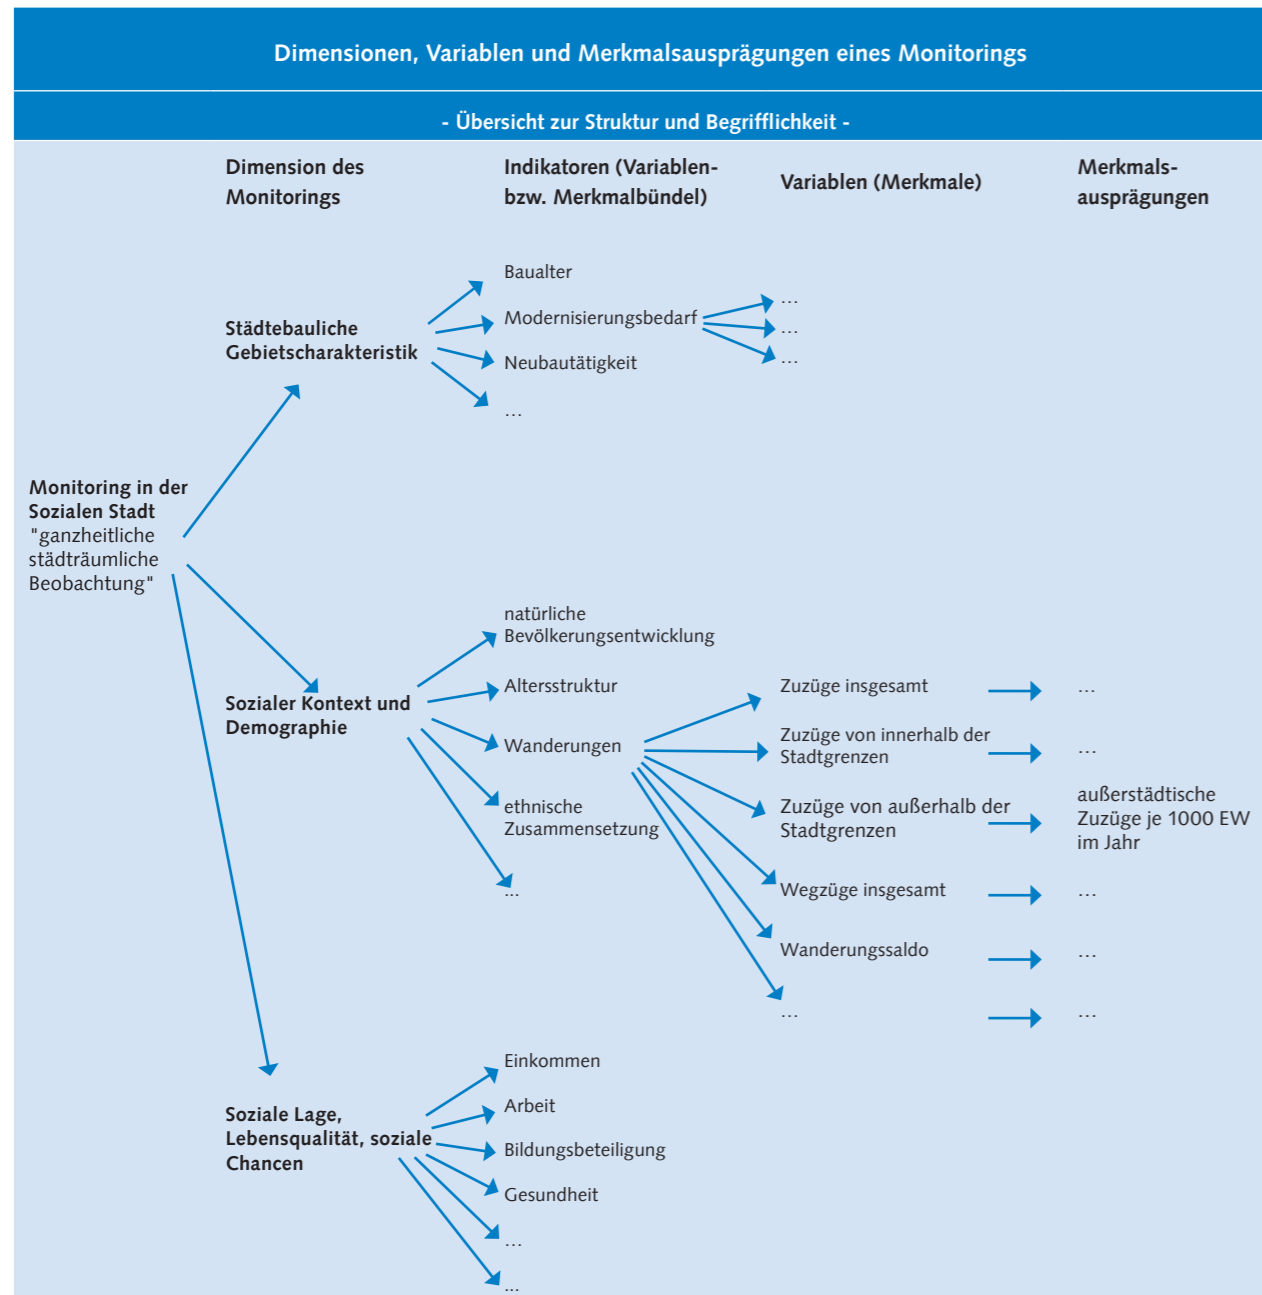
Dimensionen, Variablen und Merkmalsausprägungen eines Monitorings

- Übersicht zur Struktur und Begrifflichkeit -

Dimension des Monitorings

Indikatoren (Variablen- bzw. Merkmalbündel)

Variablen (Merkmale)

Merkmals-ausprägungen

Monitoring in der Sozialen Stadt "ganzheitliche städträumliche Beobachtung"

Städtebauliche Gebietscharakteristik

Baualter

Modernisierungsbedarf

Neubautätigkeit

...

...

...

...

Sozialer Kontext und Demographie

natürliche Bevölkerungsentwicklung

Altersstruktur

Wanderungen

ethnische Zusammensetzung

...

Zuzüge insgesamt

...

Zuzüge von innerhalb der Stadtgrenzen

...

Zuzüge von außerhalb der Stadtgrenzen

außerstädtische Zuzüge je 1000 EW im Jahr

Wegzüge insgesamt

...

Wanderungssaldo

...

...

...

Soziale Lage, Lebensqualität, soziale Chancen

Einkommen

Arbeit

Bildungsbeteiligung

Gesundheit

...

...